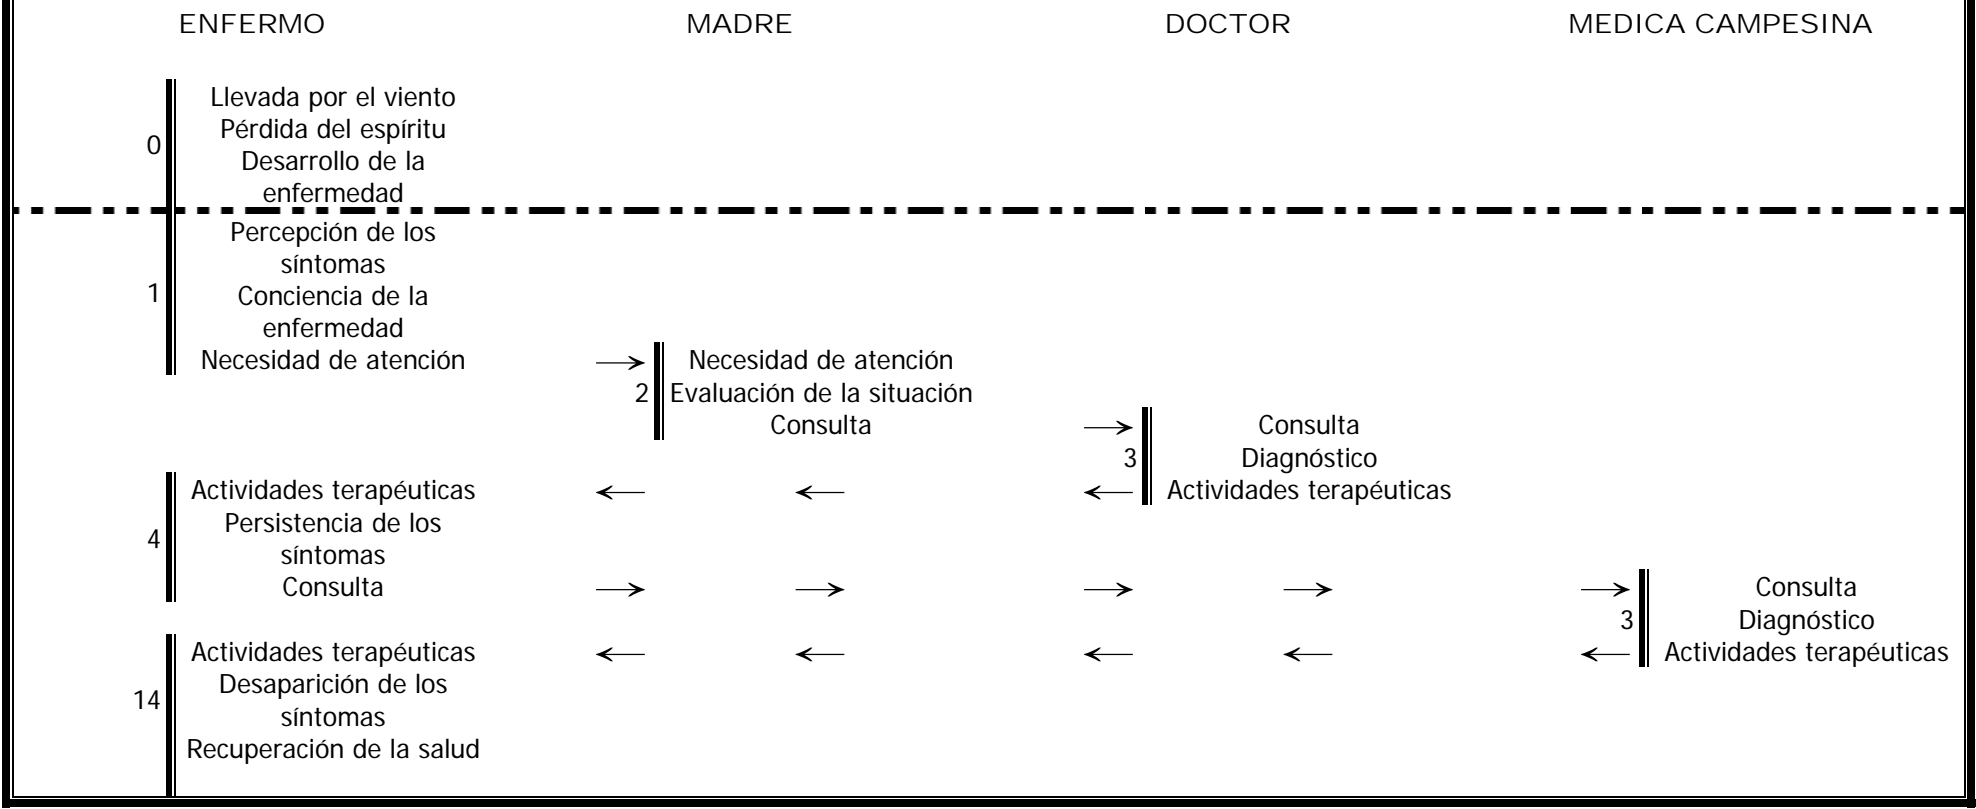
ENFERMO

MADRE

DOCTOR

MEDICA CAMPESINA

0

Llevada por el viento
Pérdida del espíritu
Desarrollo de la enfermedad

1

Percepción de los síntomas
Conciencia de la enfermedad
Necesidad de atención

2

Necesidad de atención
Evaluación de la situación
Consulta

3

Consulta
Diagnóstico
Actividades terapéuticas

4

Actividades terapéuticas
Persistencia de los síntomas
Consulta

3

Consulta
Diagnóstico
Actividades terapéuticas

14

Actividades terapéuticas
Desaparición de los síntomas
Recuperación de la salud